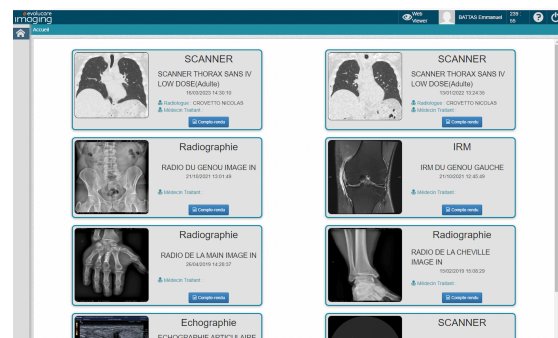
evolucare imaging
Web Viewer
BATTAS Emmanuel 239 55
Accueil

SCANNER
SCANNER THORAX SANS IV LOW DOSE(Adulte)
16/03/2022 14:30:10
Radiologue : CROVETTO NICOLAS
Médecin Traitant
Compte rendu

SCANNER
SCANNER THORAX SANS IV LOW DOSE(Adulte)
10/01/2022 15:24:55
Radiologue : CROVETTO NICOLAS
Médecin Traitant
Compte rendu

Radiographie
RADIO DU GENOU IMAGE IN
21/10/2021 13:01:49
Médecin Traitant
Compte rendu

IRM
IRM DU GENOU GAUCHE
21/10/2021 12:45:49
Médecin Traitant
Compte rendu

Radiographie
RADIO DE LA MAIN IMAGE IN
26/04/2019 14:26:37
Médecin Traitant
Compte rendu

Radiographie
RADIO DE LA CHEVILLE IMAGE IN
15/02/2019 10:00:29
Médecin Traitant
Compte rendu

Echographie
ECHOGRAPHIE ARTICULAIRE

SCANNER